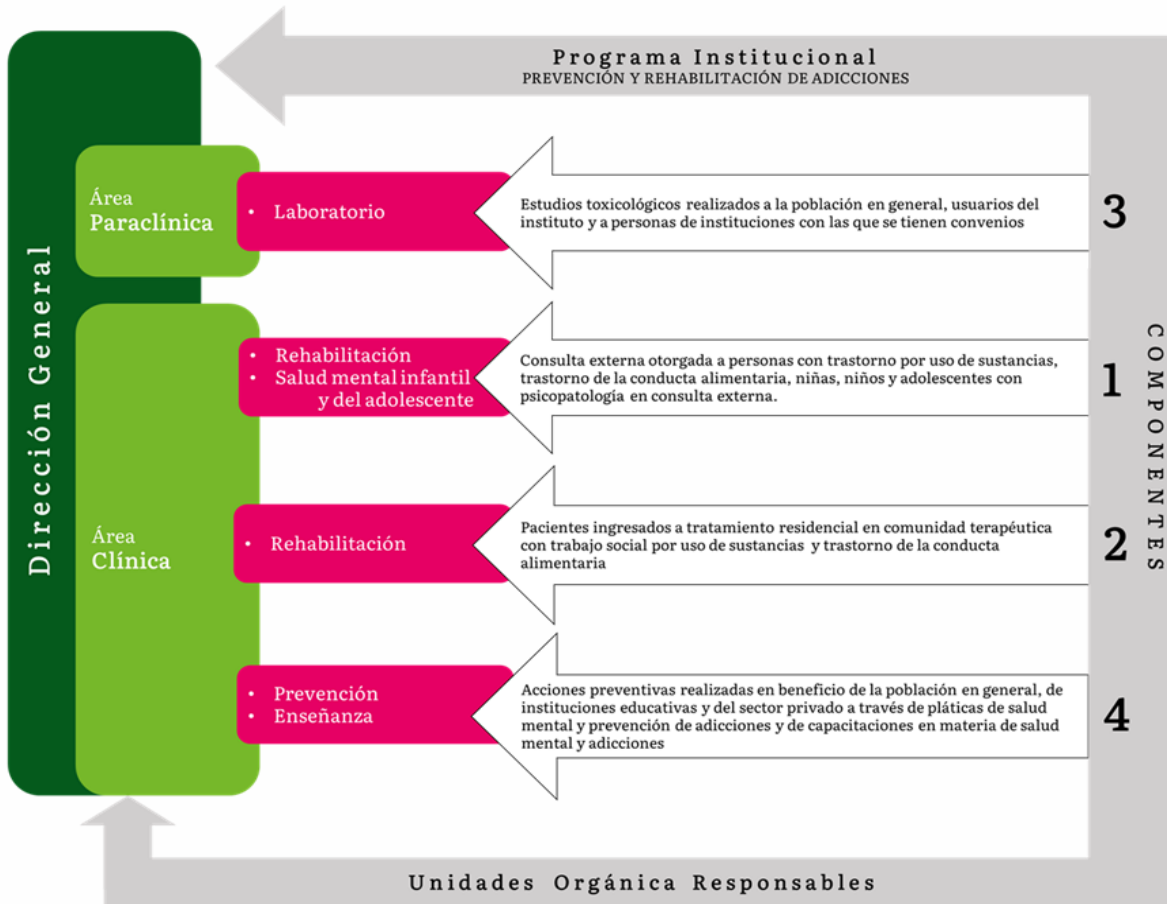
Programa Institucional
PREVENCIÓN Y REHABILITACIÓN DE ADICCIONES

Dirección General

Área
Paraclínica

• Laboratorio

Estudios toxicológicos realizados a la población en general, usuarios del instituto y a personas de instituciones con las que se tienen convenios

3

Área
Clínica

• Rehabilitación
• Salud mental infantil y del adolescente

Consulta externa otorgada a personas con trastorno por uso de sustancias, trastorno de la conducta alimentaria, niñas, niños y adolescentes con psicopatología en consulta externa.

1

• Rehabilitación

Pacientes ingresados a tratamiento residencial en comunidad terapéutica con trabajo social por uso de sustancias y trastorno de la conducta alimentaria

2

• Prevención
• Enseñanza

Acciones preventivas realizadas en beneficio de la población en general, de instituciones educativas y del sector privado a través de pláticas de salud mental y prevención de adicciones y de capacitaciones en materia de salud mental y adicciones

4

COMPONENTES

Unidades Orgánica Responsables